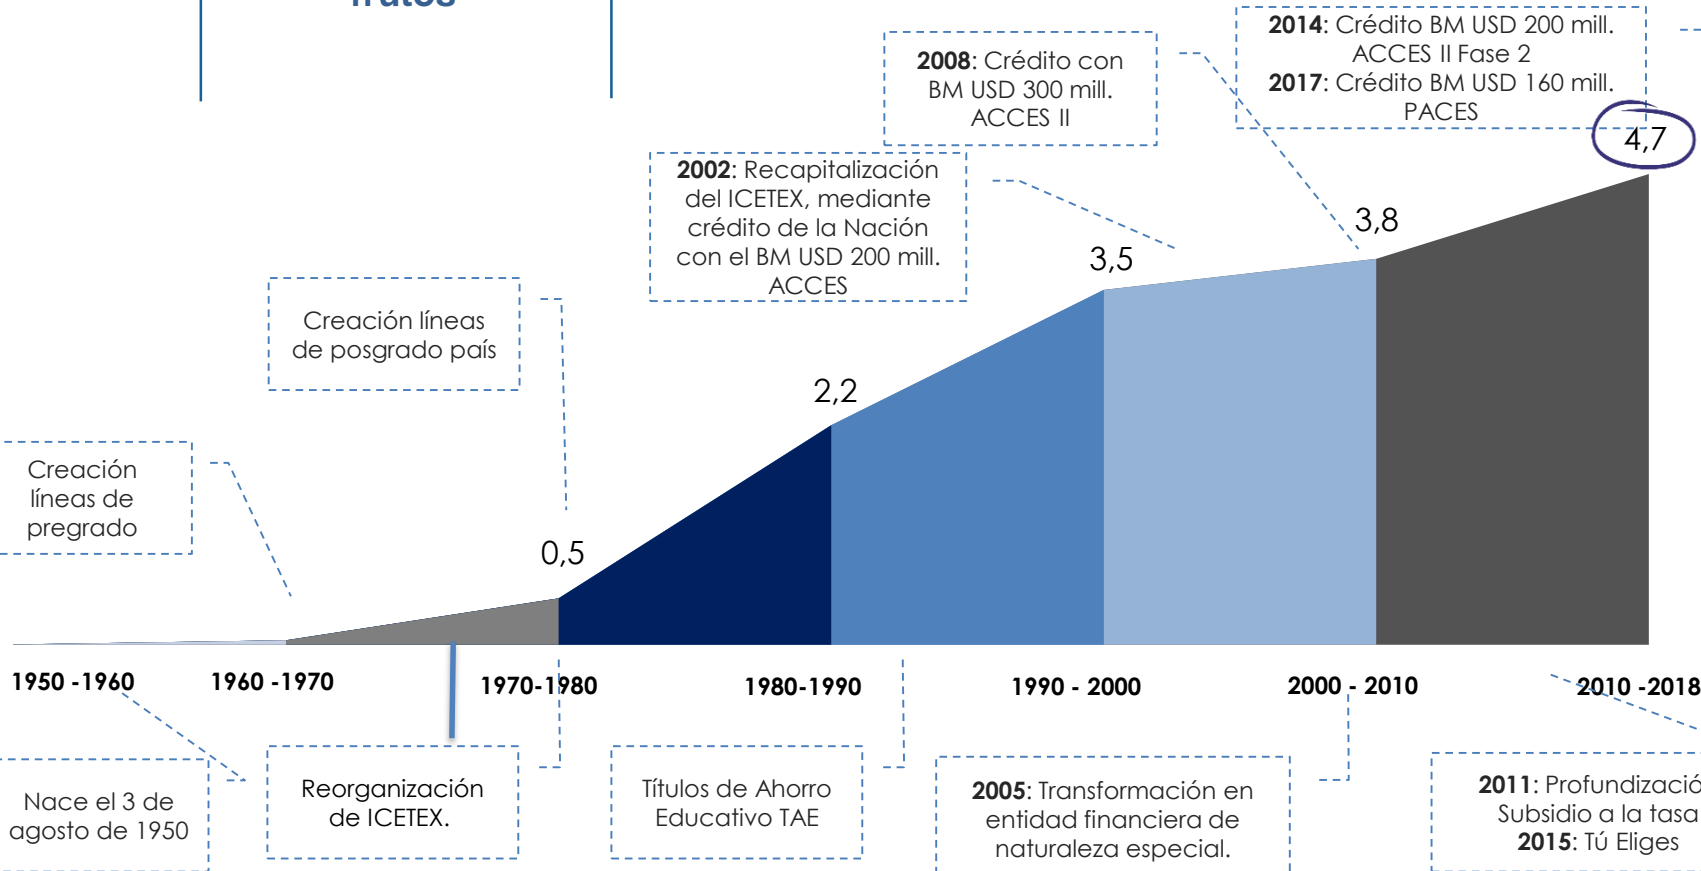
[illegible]

2014: Crédito BM USD 200 mill. ACCES II Fase 2
2017: Crédito BM USD 160 mill. PACES

2008: Crédito con BM USD 300 mill. ACCES II

2002: Recapitalización del ICETEX, mediante crédito de la Nación con el BM USD 200 mill. ACCES

Creación líneas de posgrado país

Creación líneas de pregrado

4,7

3,8

3,5

2,2

0,5

1950 -1960

1960 -1970

1970-1980

1980-1990

1990 - 2000

2000 - 2010

2010 -2018

Nace el 3 de agosto de 1950

Reorganización de ICETEX.

Títulos de Ahorro Educativo TAE

2005: Transformación en entidad financiera de naturaleza especial.

2011: Profundizació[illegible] Subsidio a la tasa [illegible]
2015: Tú Eliges